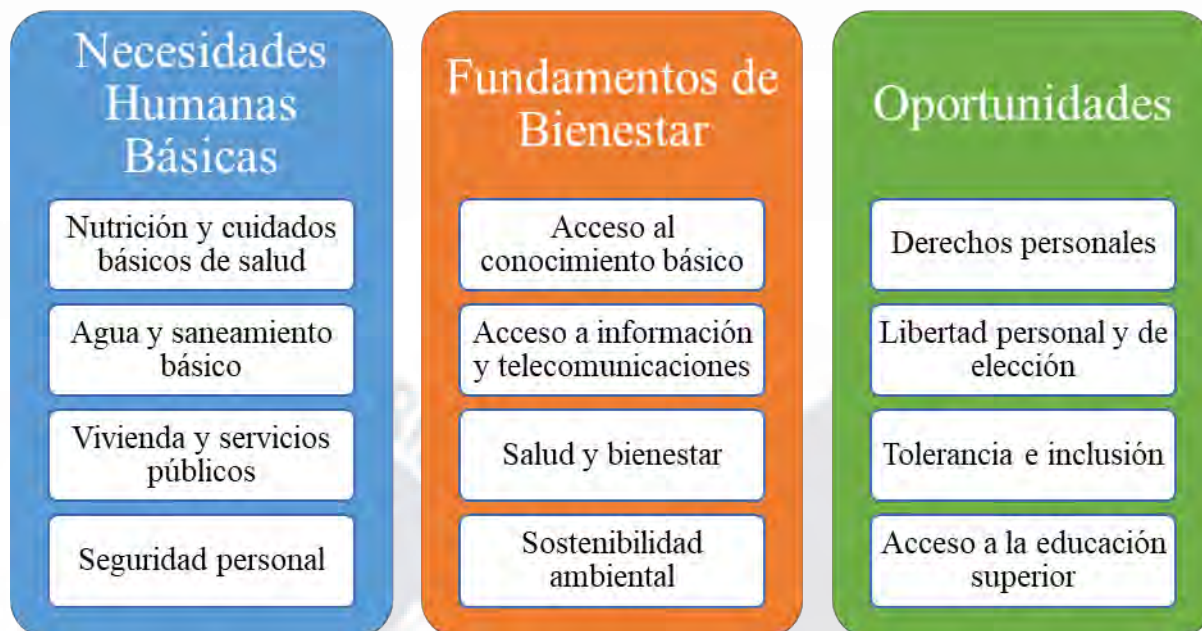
Necesidades Humanas Básicas

Nutrición y cuidados básicos de salud

Agua y saneamiento básico

Vivienda y servicios públicos

Seguridad personal

Fundamentos de Bienestar

Acceso al conocimiento básico

Acceso a información y telecomunicaciones

Salud y bienestar

Sostenibilidad ambiental

Oportunidades

Derechos personales

Libertad personal y de elección

Tolerancia e inclusión

Acceso a la educación superior